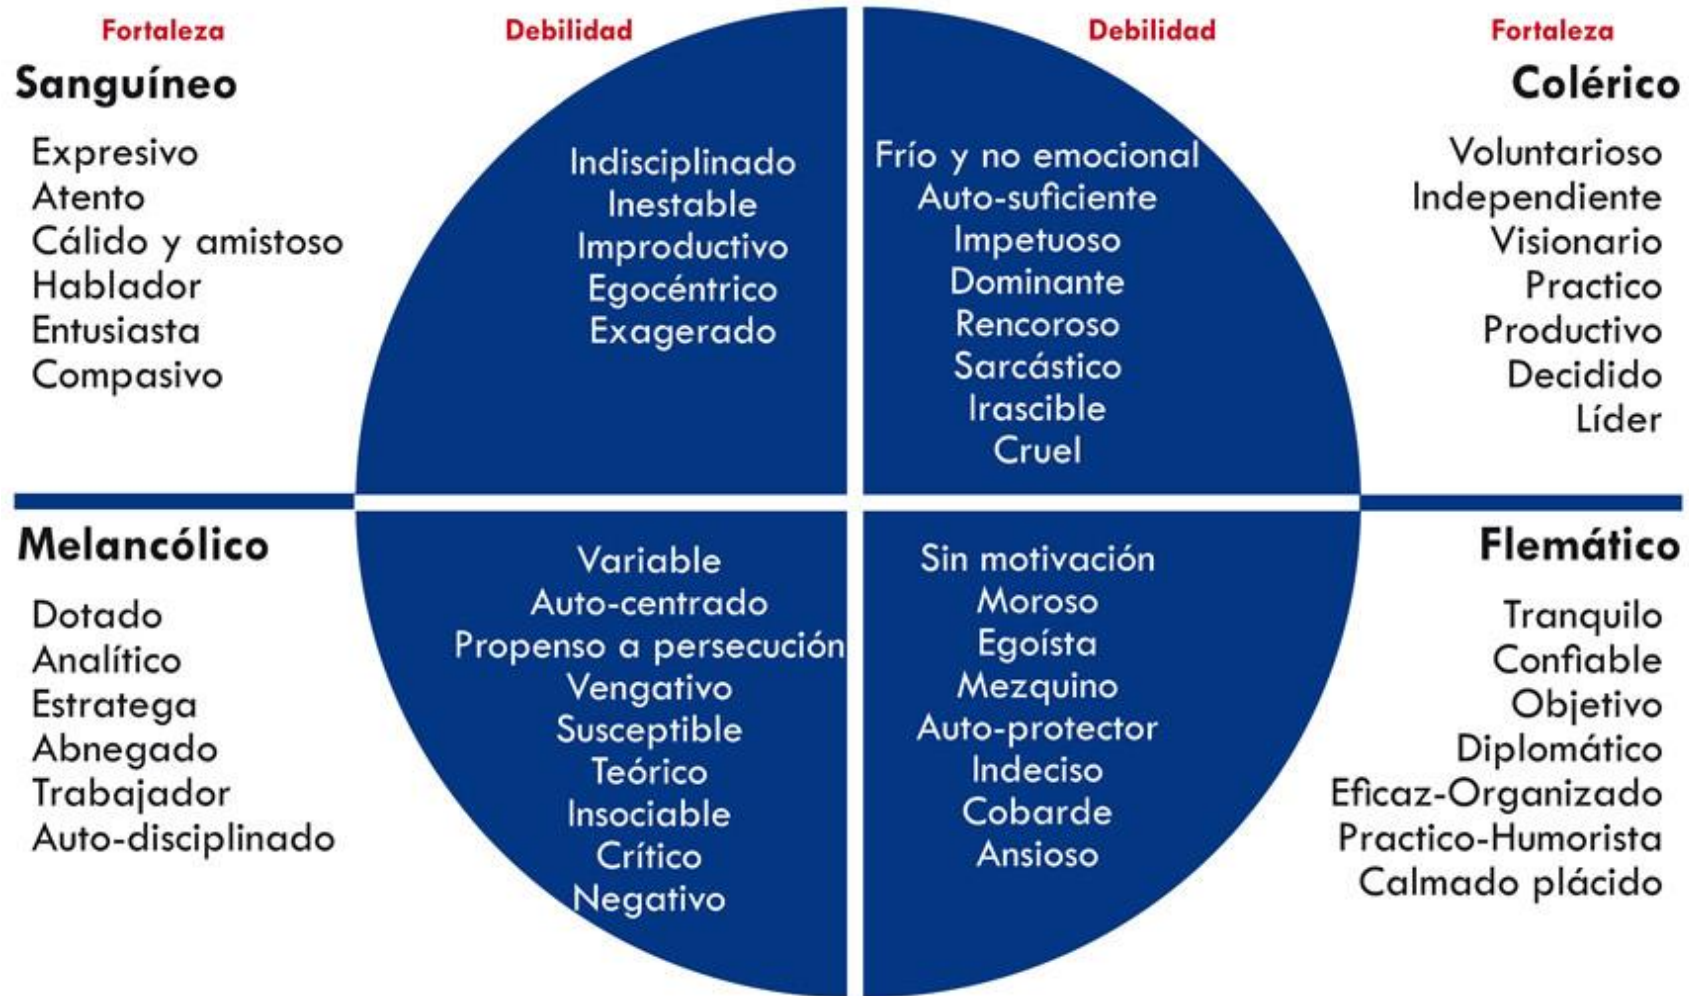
Fortaleza

Sanguíneo

Expresivo
Atento
Cálido y amistoso
Hablador
Entusiasta
Compasivo

Debilidad

Indisciplinado
Inestable
Improductivo
Egocéntrico
Exagerado

Debilidad

Frío y no emocional
Auto-suficiente
Impetuoso
Dominante
Rencoroso
Sarcástico
Irascible
Cruel

Fortaleza

Colérico

Voluntarioso
Independiente
Visionario
Practico
Productivo
Decidido
Líder

Melancólico

Dotado
Analítico
Estratega
Abnegado
Trabajador
Auto-disciplinado

Variable
Auto-centrado
Propenso a persecución
Vengativo
Susceptible
Teórico
Insociable
Crítico
Negativo

Sin motivación
Moroso
Egoísta
Mezquino
Auto-protector
Indeciso
Cobarde
Ansioso

Flemático

Tranquilo
Confiable
Objetivo
Diplomático
Eficaz-Organizado
Practico-Humorista
Calmado plácido